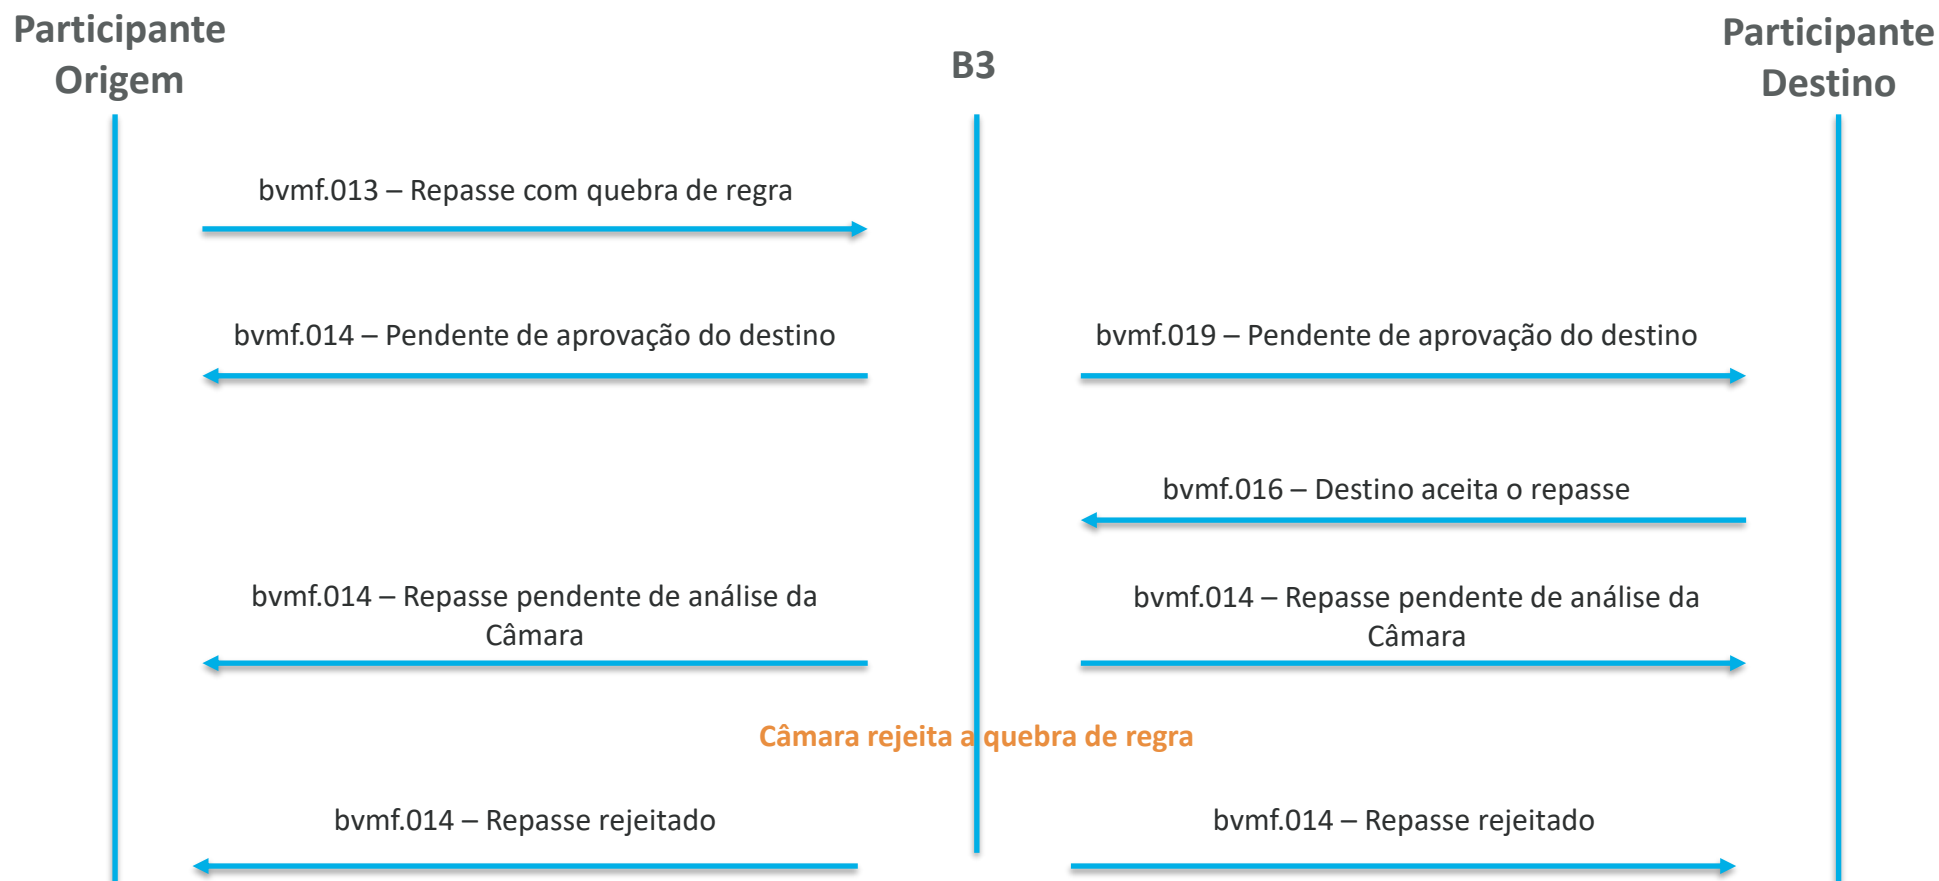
Participante Origem

B3

Participante Destino

bvmf.013 – Repasse com quebra de regra

bvmf.014 – Pendente de aprovação do destino

bvmf.019 – Pendente de aprovação do destino

bvmf.016 – Destino aceita o repasse

bvmf.014 – Repasse pendente de análise da Câmara

bvmf.014 – Repasse pendente de análise da Câmara

Câmara rejeita a quebra de regra

bvmf.014 – Repasse rejeitado

bvmf.014 – Repasse rejeitado